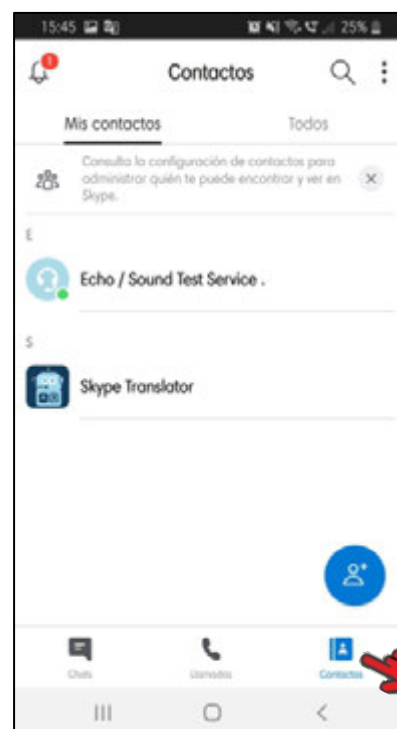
15:45 25%

1

Contactos

Mis contactos

Todos

Consulta la configuración de contactos para administrar quién te puede encontrar y ver en Skype.

E

Echo / Sound Test Service .

S

Skype Translator

Chats

Llamadas

Contactos